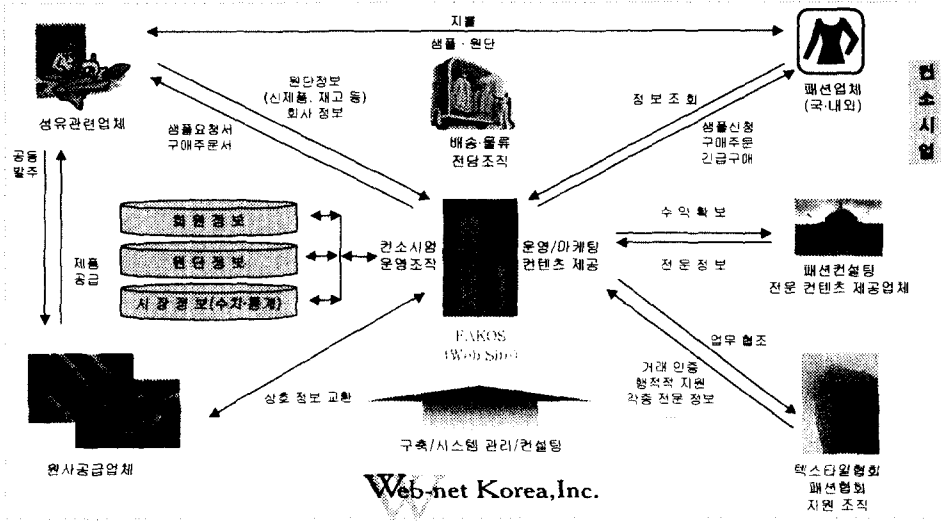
지불

샘플 · 원단

컨소시엄

섬유관련업체

원단정보 (신제품, 재고 등) 회사 정보

샘플요청서 구매주문서

배송·물류 전담조직

정보조회

샘플신청 구매주문 긴급구매

패션업체 (국·내외)

공동 발주

제품 공급

회원정보

원단정보

시장정보(수치·통계)

컨소시엄 운영조직

운영/마케팅 컨텐츠 제공

FAKOS (Web Site)

수익확보

전문정보

패션컨설팅 전문 컨텐츠 제공업체

업무협조

거래 인증 행정적 지원 각종 전문 정보

상호 정보 교환

구축/시스템 관리/컨설팅

원사공급업체

Web-net Korea,Inc.

텍스타일협회 패션협회 지원 조직